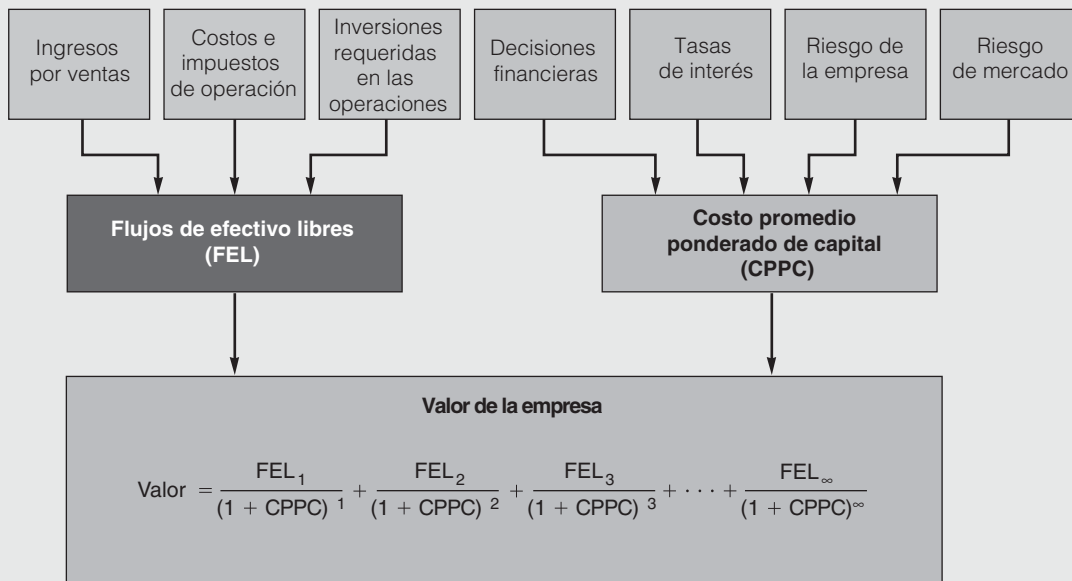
Ingresos por ventas

Costos e impuestos de operación

Inversiones requeridas en las operaciones

Decisiones financieras

Tasas de interés

Riesgo de la empresa

Riesgo de mercado

Flujos de efectivo libres (FEL)

Costo promedio ponderado de capital (CPPC)

Valor de la empresa

Valor $= \frac{FEL_1}{(1 + CPPC)^1} + \frac{FEL_2}{(1 + CPPC)^2} + \frac{FEL_3}{(1 + CPPC)^3} + \cdots + \frac{FEL_\infty}{(1 + CPPC)^\infty}$